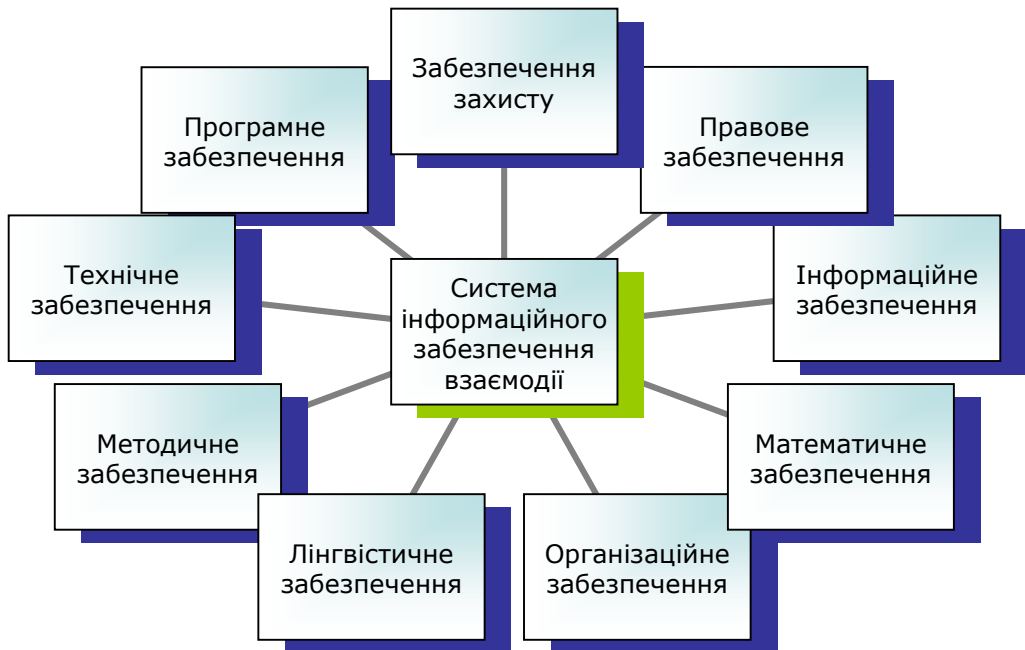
Забезпечення захисту

Програмне забезпечення

Правове забезпечення

Технічне забезпечення

Система інформаційного забезпечення взаємодії

Інформаційне забезпечення

Методичне забезпечення

Математичне забезпечення

Лінгвістичне забезпечення

Організаційне забезпечення